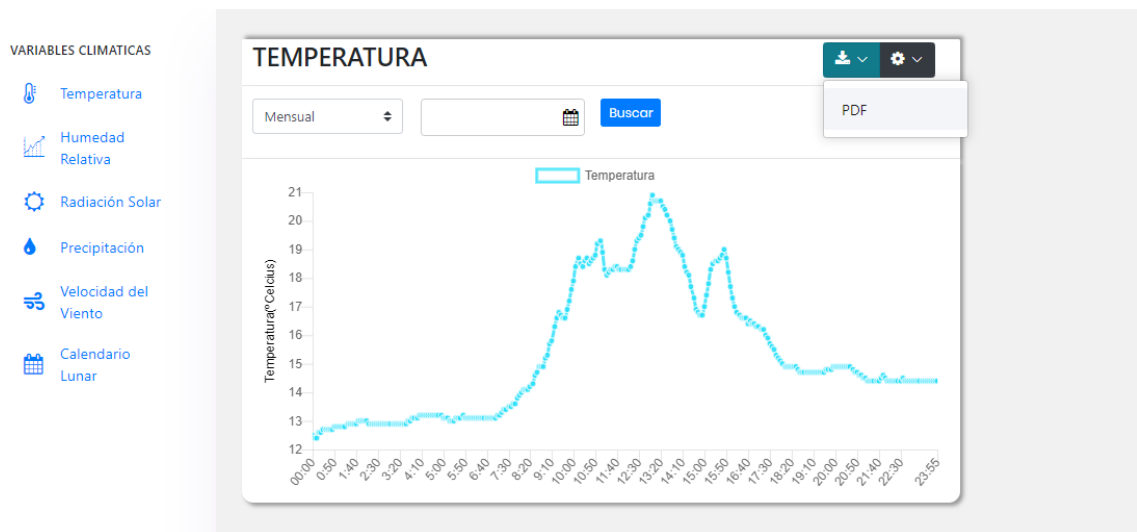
VARIABLES CLIMATICAS

Temperatura

Humedad Relativa

Radiación Solar

Precipitación

Velocidad del Viento

Calendario Lunar

TEMPERATURA

PDF

Mensual

Buscar

Temperatura

Temperatura(°Celcius)

21
20
19
18
17
16
15
14
13
12

00:00 0:50 1:40 2:30 3:20 4:10 5:00 5:50 6:40 7:30 8:20 9:10 10:00 10:50 11:40 12:30 13:20 14:10 15:00 15:50 16:40 17:30 18:20 19:10 20:00 20:50 21:40 22:30 23:55